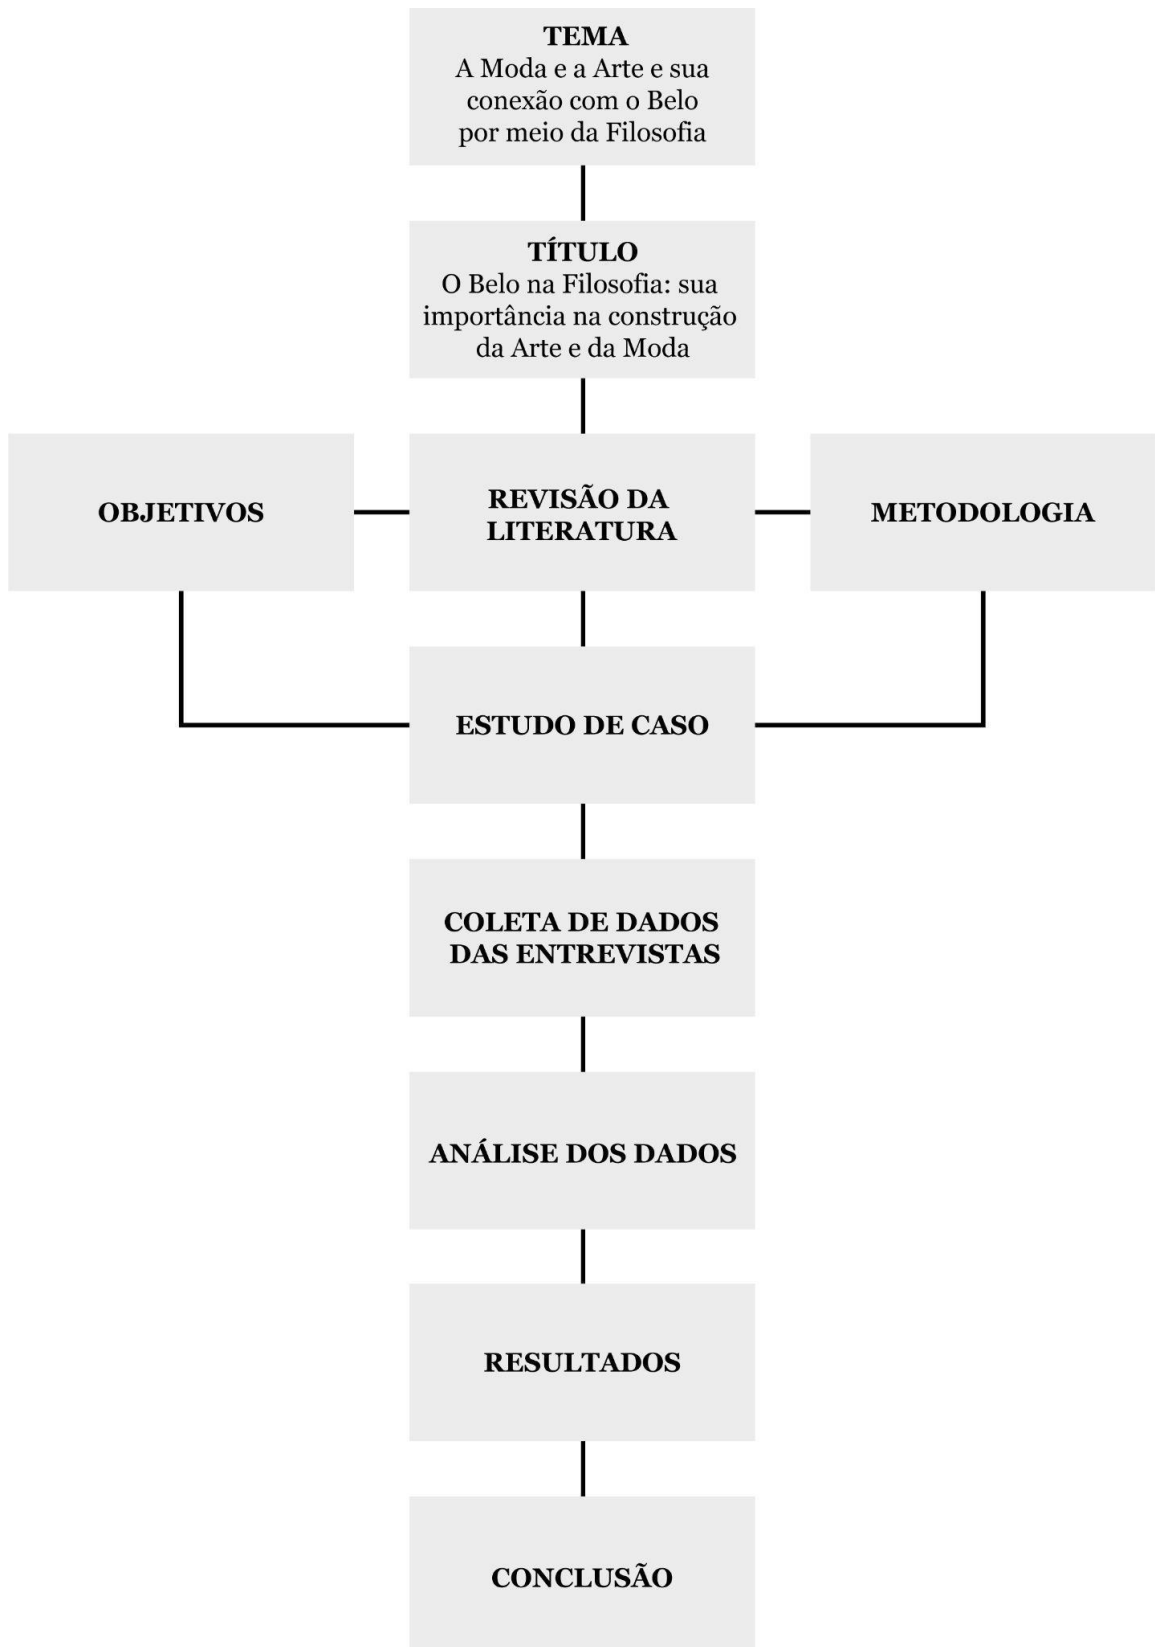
TEMA
A Moda e a Arte e sua conexão com o Belo por meio da Filosofia

TÍTULO
O Belo na Filosofia: sua importância na construção da Arte e da Moda

OBJETIVOS

REVISÃO DA LITERATURA

METODOLOGIA

ESTUDO DE CASO

COLETA DE DADOS DAS ENTREVISTAS

ANÁLISE DOS DADOS

RESULTADOS

CONCLUSÃO